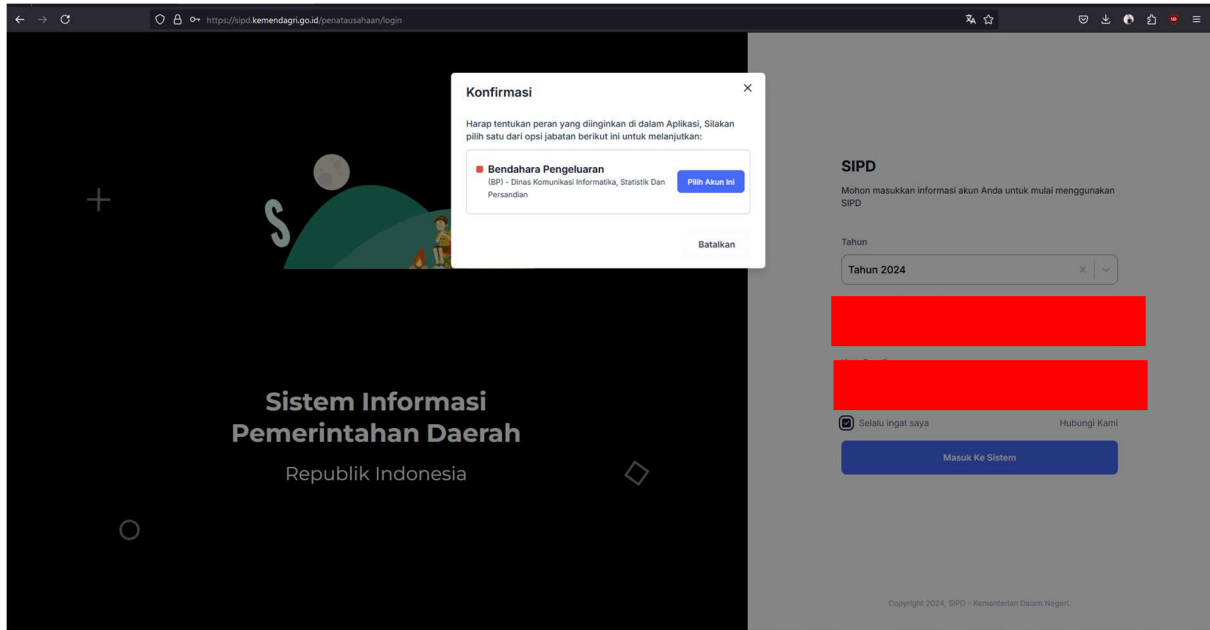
https://sipd.kemendagri.go.id/penatausahaan/login

Konfirmasi

Harap tentukan peran yang diinginkan di dalam Aplikasi, Silakan pilih satu dari opsi jabatan berikut ini untuk melanjutkan:

Bendahara Pengeluaran
(BP) - Dinas Komunikasi Informatika, Statistik Dan Persandian

Pilih Akun Ini

Batalkan

SIPD

Mohon masukkan informasi akun Anda untuk mulai menggunakan SIPD

Tahun

Tahun 2024

Selalu ingat saya

Hubungi Kami

Masuk Ke Sistem

Sistem Informasi Pemerintahan Daerah

Republik Indonesia

Copyright 2024, SIPD - Kementerian Dalam Negeri.